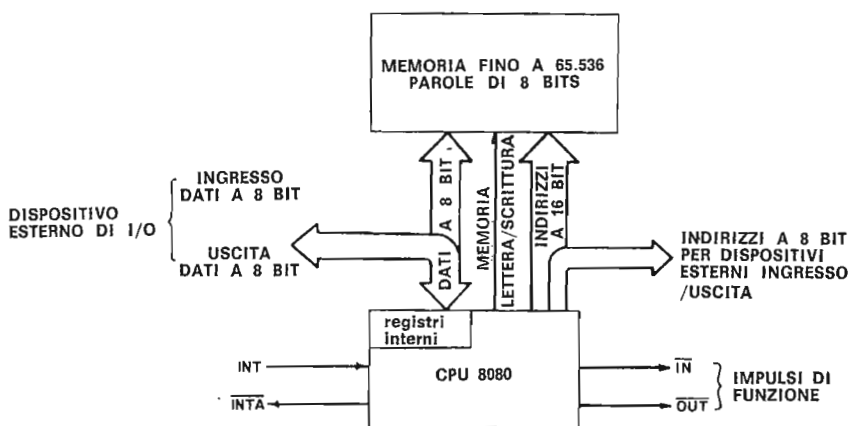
MEMORIA FINO A 65.536
PAROLE DI 8 BITS

DATI A 8 BIT

MEMORIA LETTERA/SCRITTURA

INDIRIZZI A 16 BIT

INGRESSO
DATI A 8 BIT

DISPOSITIVO
ESTERNO DI I/O

USCITA
DATI A 8 BIT

INDIRIZZI A 8 BIT
PER DISPOSITIVI
ESTERNI INGRESSO
/USCITA

registri
interni

INT

$\overline{INTA}$

CPU 8080

$\overline{IN}$

$\overline{OUT}$

IMPULSI DI
FUNZIONE